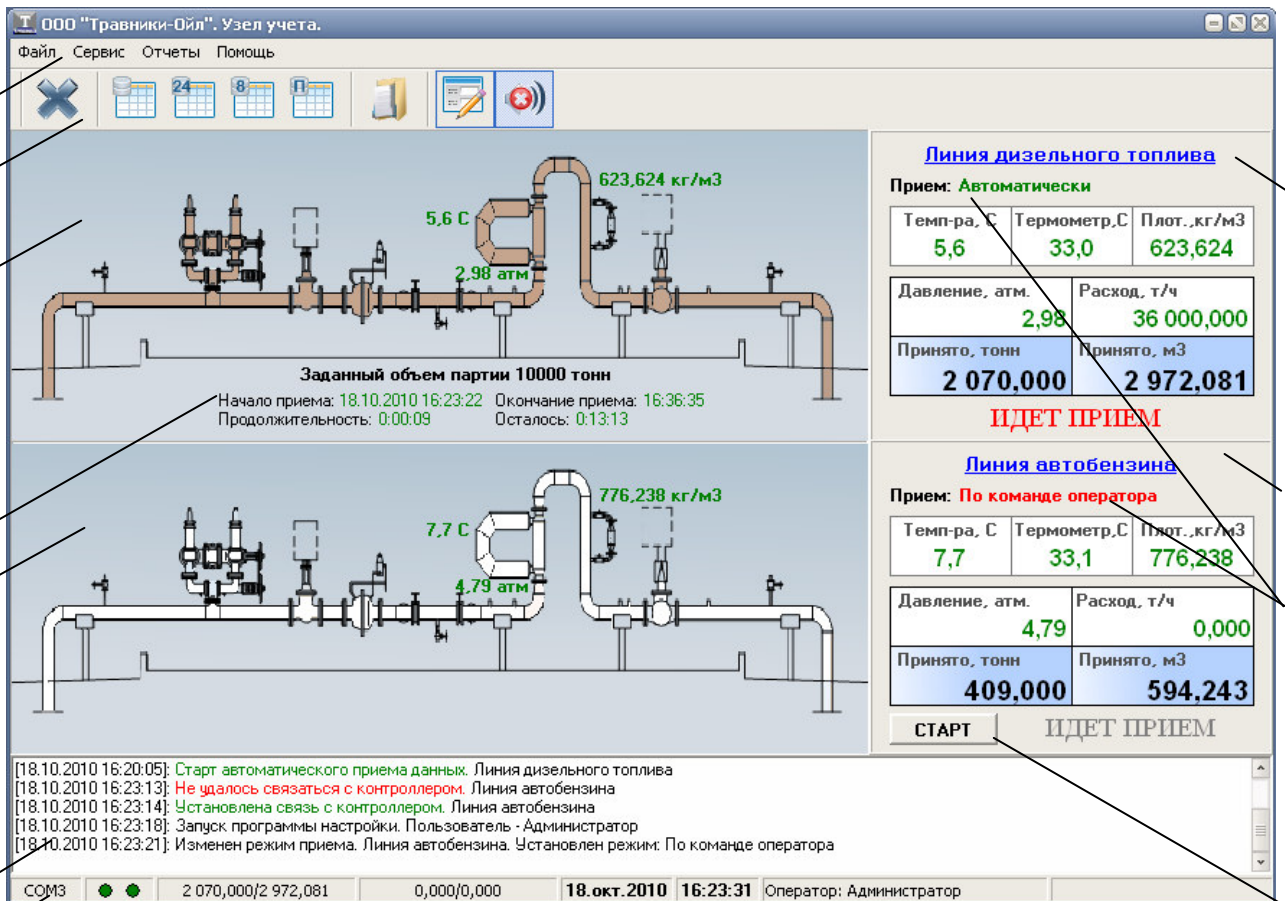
ООО "Травники-Ойл". Узел учета.

Файл Сервис Отчеты Помощь

24 8 П

623,624 кг/м3
5,6 С
2,98 атм

Заданный объем партии 10000 тонн
Начало приема: 18.10.2010 16:23:22 Окончание приема: 16:36:35
Продолжительность: 0:00:09 Осталось: 0:13:13

Линия дизельного топлива
Прием: Автоматически

| Темп-ра, С | Термометр,С | Плот.,кг/м3 |
|---|---|---|
| 5,6 | 33,0 | 623,624 |

| Давление, атм. | Расход, т/ч |
|---|---|
| 2,98 | 36 000,000 |
| Принято, тонн | Принято, м3 |
| 2 070,000 | 2 972,081 |

ИДЕТ ПРИЕМ

776,238 кг/м3
7,7 С
4,79 атм

Линия автобензина
Прием: По команде оператора

| Темп-ра, С | Термометр,С | Плот.,кг/м3 |
|---|---|---|
| 7,7 | 33,1 | 776,238 |

| Давление, атм. | Расход, т/ч |
|---|---|
| 4,79 | 0,000 |
| Принято, тонн | Принято, м3 |
| 409,000 | 594,243 |

СТАРТ
ИДЕТ ПРИЕМ

[18.10.2010 16:20:05]: Старт автоматического приема данных. Линия дизельного топлива
[18.10.2010 16:23:13]: Не удалось связаться с контроллером. Линия автобензина
[18.10.2010 16:23:14]: Установлена связь с контроллером. Линия автобензина
[18.10.2010 16:23:18]: Запуск программы настройки. Пользователь - Администратор
[18.10.2010 16:23:21]: Изменен режим приема. Линия автобензина. Установлен режим: По команде оператора

COM3 | 2 070,000/2 972,081 | 0,000/0,000 | 18.окт.2010 | 16:23:31 | Оператор: Администратор